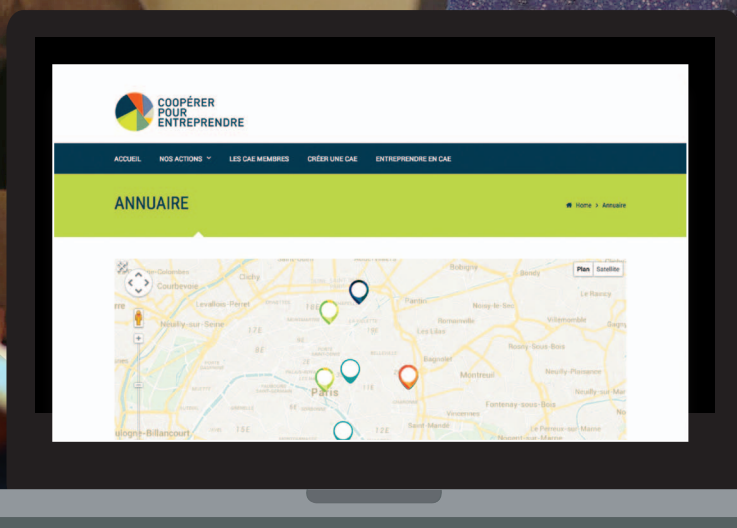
COOPÉRER POUR ENTREPRENDRE

ACCUEIL NOS ACTIONS LES CAE MEMBRES CRÉER UNE CAE ENTREPRENDRE EN CAE

ANNUAIRE

Home > Annuaire

Plan Satellite

Colombes Clichy Bobigny Bondy Courbevoie Levallois-Perret Pantin Noisy-le-Sec Le Raincy Neuilly-sur-Seine Romainville Villemomble Les Lilas Rosny-Sous-Bois Bagnolet Montreuil Neuilly-Plaisance Paris Fontenay-sous-Bois Neuilly-sur-Marne Vincennes Saint-Mandé Le Perreux-sur-Marne Boulogne-Billancourt 17E 8E 11E 12E 7E